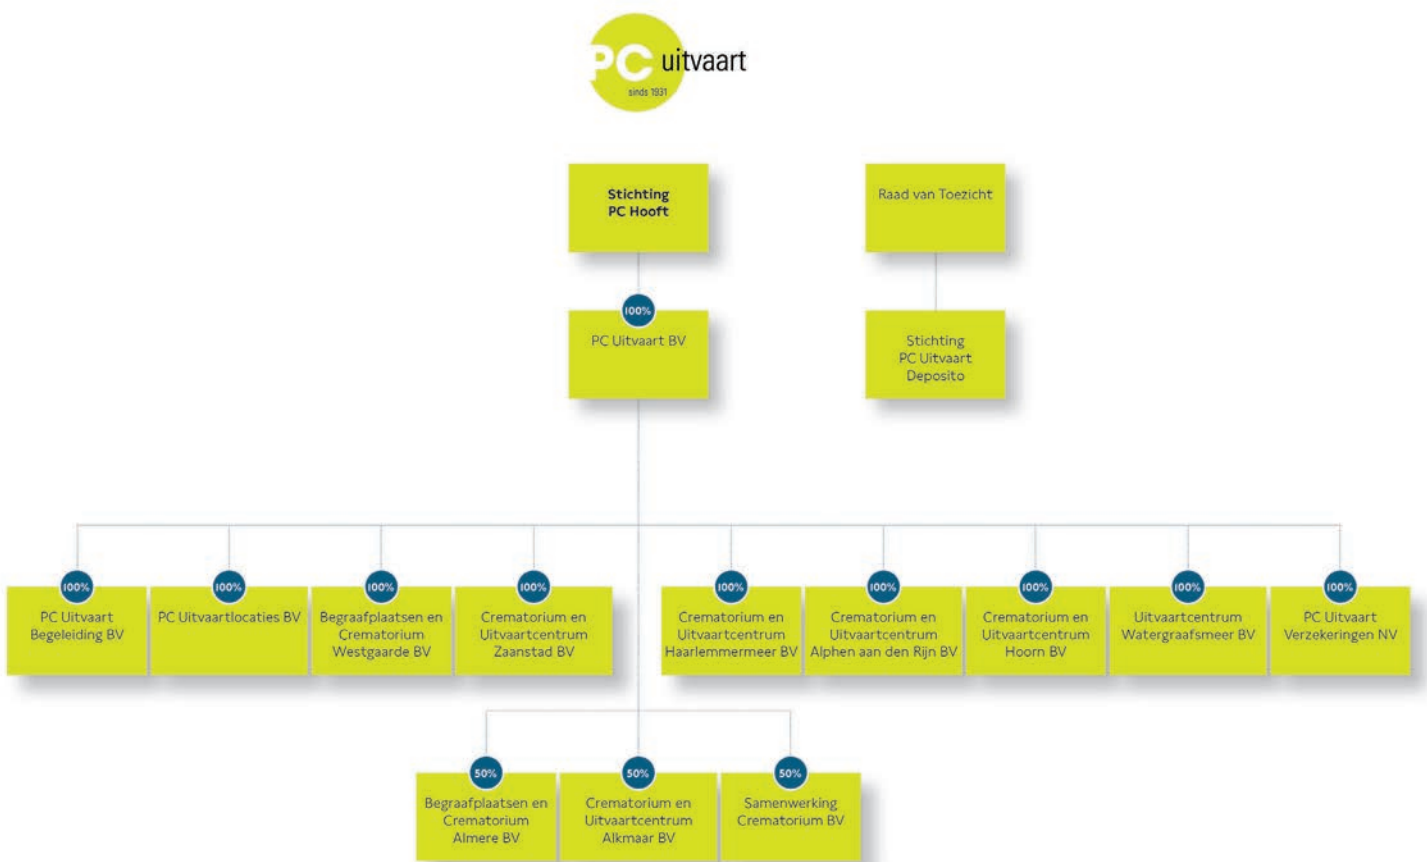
PC uitvaart
sinds 1931

Stichting
PC Hooft

Raad van Toezicht

100%
PC Uitvaart BV

Stichting
PC Uitvaart
Deposito

100%
PC Uitvaart
Begeleiding BV

100%
PC Uitvaartlocaties BV

100%
Begraafplaatsen en
Crematorium
Westgaarde BV

100%
Crematorium en
Uitvaartcentrum
Zaanstad BV

100%
Crematorium en
Uitvaartcentrum
Haarlemmermeer BV

100%
Crematorium en
Uitvaartcentrum
Alphen aan den Rijn BV

100%
Crematorium en
Uitvaartcentrum
Hoorn BV

100%
Uitvaartcentrum
Watergraafsmeer BV

100%
PC Uitvaart
Verzekeringen NV

50%
Begraafplaatsen en
Crematorium
Almere BV

50%
Crematorium en
Uitvaartcentrum
Alkmaar BV

50%
Samenwerking
Crematorium BV